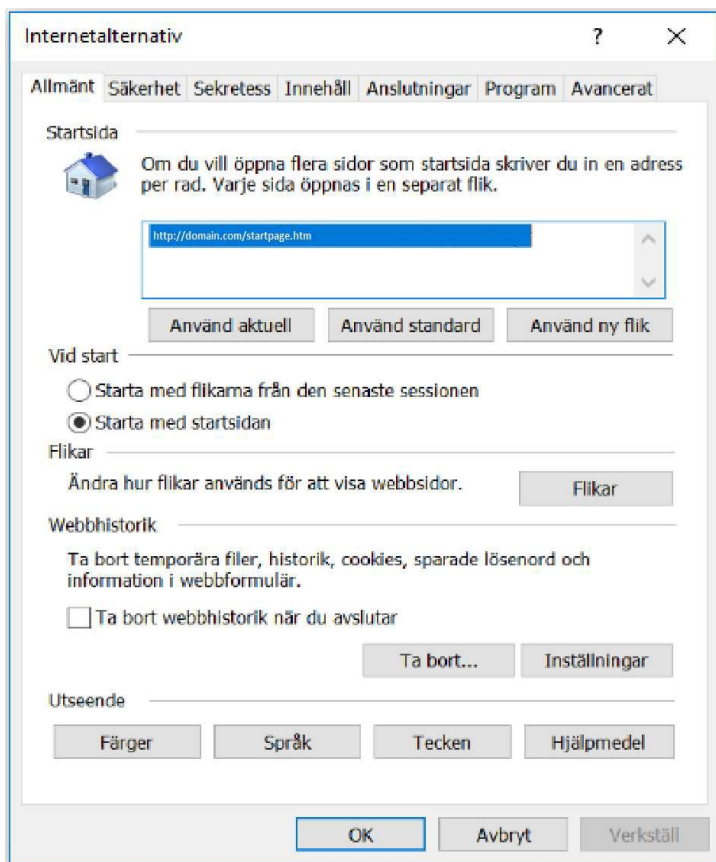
Internetalternativ ? ✕

Allmänt Säkerhet Sekretess Innehåll Anslutningar Program Avancerat

Startsida

Om du vill öppna flera sidor som startsida skriver du in en adress per rad. Varje sida öppnas i en separat flik.

http://domain.com/startpage.htm

Använd aktuell Använd standard Använd ny flik

Vid start

Starta med flikarna från den senaste sessionen

Starta med startsidan

Flikar

Ändra hur flikar används för att visa webbsidor.

Flikar

Webbhistorik

Ta bort temporära filer, historik, cookies, sparade lösenord och information i webbformulär.

Ta bort webbhistorik när du avslutar

Ta bort... Inställningar

Utseende

Färger Språk Tecken Hjälpmedel

OK Avbryt Verkställ